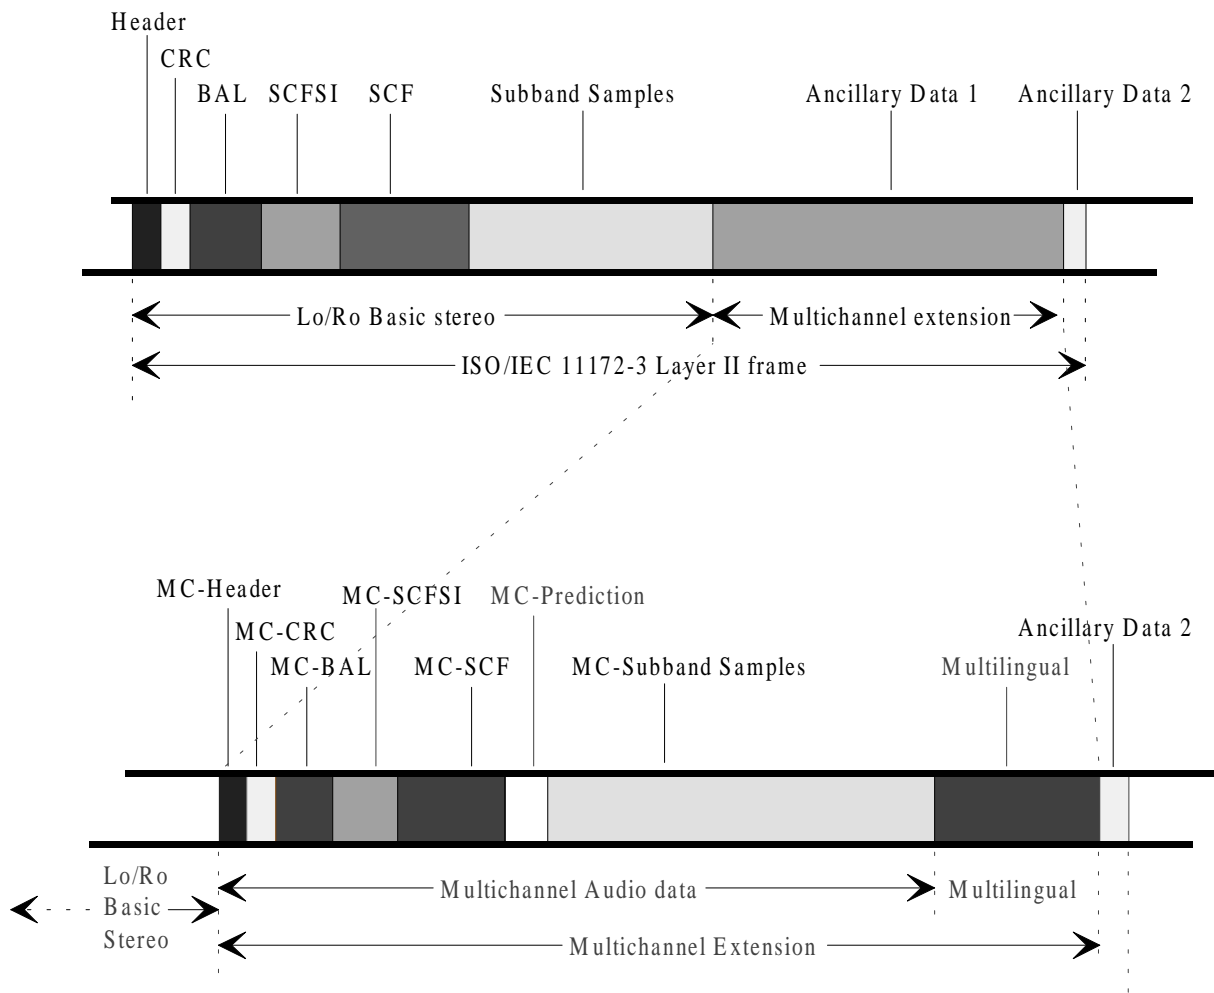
Header
CRC
BAL
SCFSI
SCF
Subband Samples
Ancillary Data 1
Ancillary Data 2

Lo/Ro Basic stereo
Multichannel extension
ISO/IEC 11172-3 Layer II frame

MC-Header
MC-CRC
MC-BAL
MC-SCFSI
MC-SCF
MC-Prediction
MC-Subband Samples
Multilingual
Ancillary Data 2

Lo/Ro Basic Stereo
Multichannel Audio data
Multilingual
Multichannel Extension